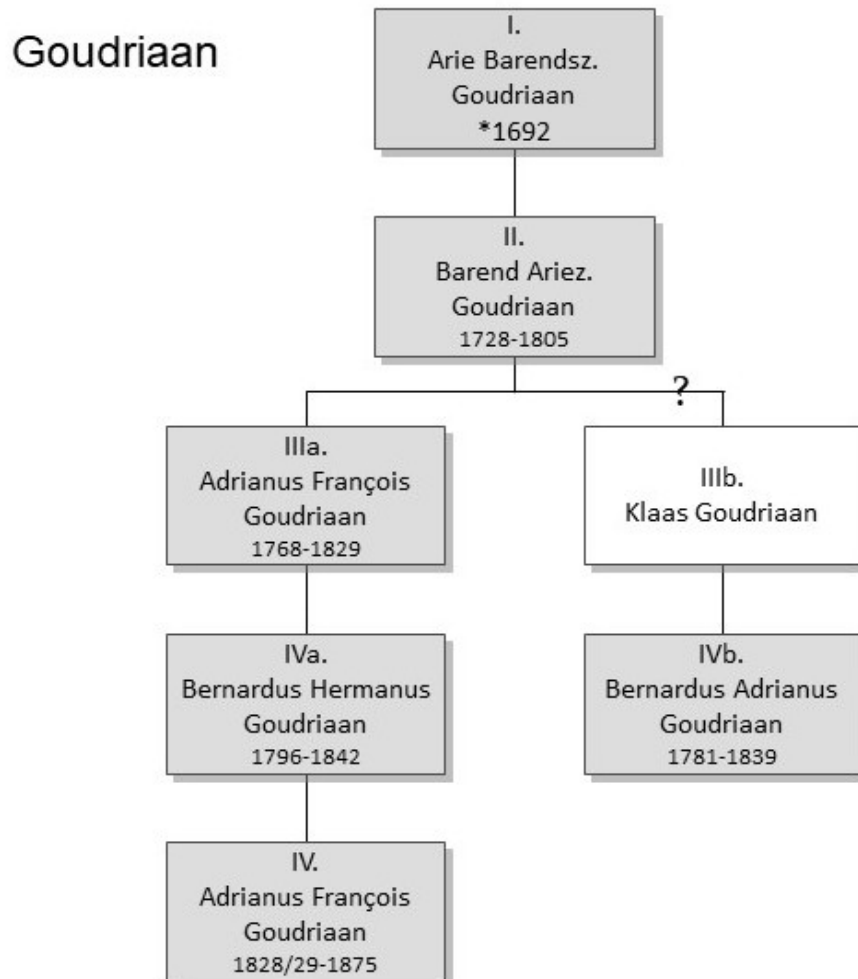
Goudriaan

I.
Arie Barendsz.
Goudriaan
*1692

II.
Barend Ariez.
Goudriaan
1728-1805

?

IIIa.
Adrianus François
Goudriaan
1768-1829

IIIb.
Klaas Goudriaan

IVa.
Bernardus Hermanus
Goudriaan
1796-1842

IVb.
Bernardus Adrianus
Goudriaan
1781-1839

IV.
Adrianus François
Goudriaan
1828/29-1875